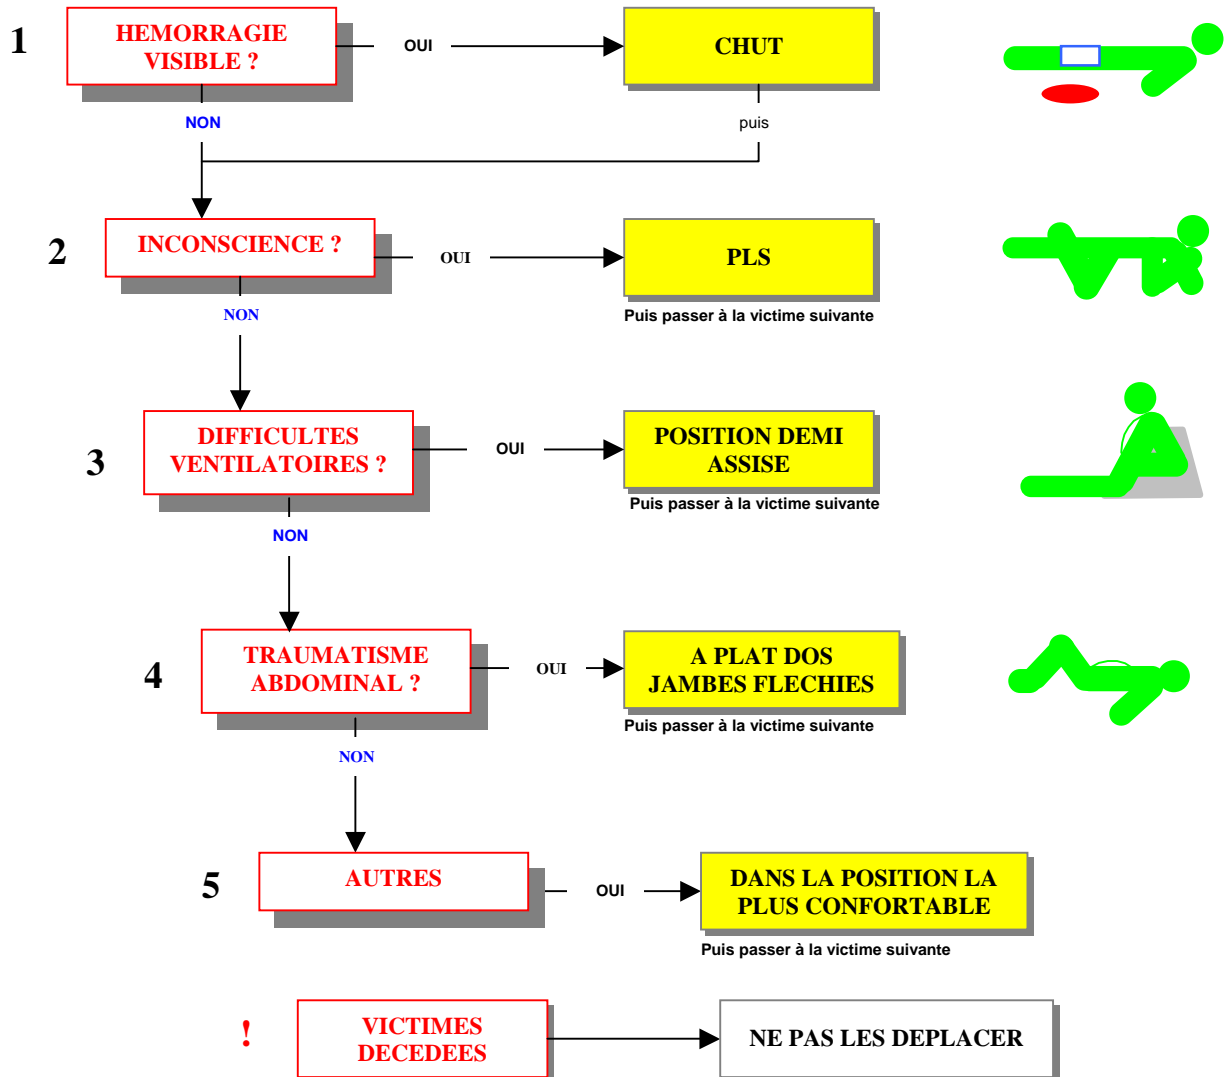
1

HEMORRAGIE VISIBLE ?

OUI

CHUT

NON

puis

2

INCONSCIENCE ?

OUI

PLS

Puis passer à la victime suivante

NON

3

DIFFICULTES VENTILATOIRES ?

OUI

POSITION DEMI ASSISE

Puis passer à la victime suivante

NON

4

TRAUMATISME ABDOMINAL ?

OUI

A PLAT DOS JAMBES FLECHIES

Puis passer à la victime suivante

NON

5

AUTRES

OUI

DANS LA POSITION LA PLUS CONFORTABLE

Puis passer à la victime suivante

!

VICTIMES DECEDEES

NE PAS LES DEPLACER